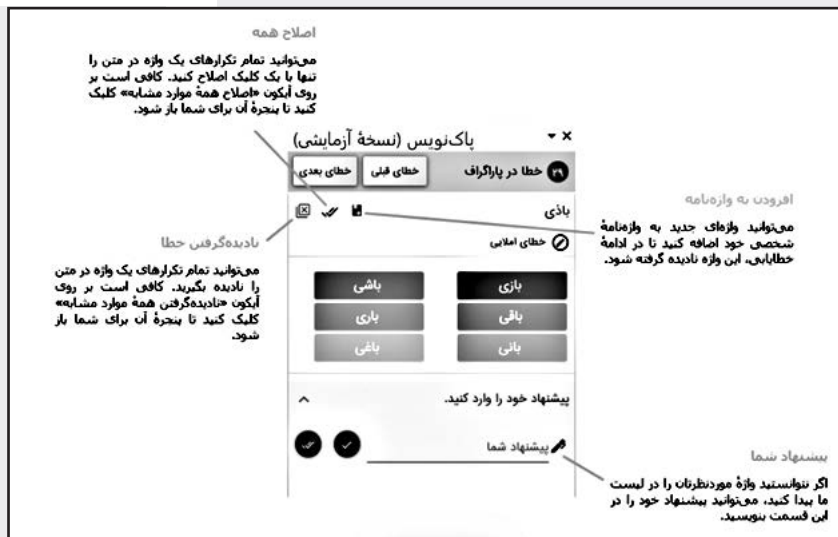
اصلاح همه

می‌توانید تمام تکرارهای یک واژه در متن را تنها با یک کلیک اصلاح کنید. کافی است بر روی آیکون «اصلاح همهٔ موارد مشابه» کلیک کنید تا پنجرهٔ آن برای شما باز شود.

پاک‌نویس (نسخهٔ آزمایشی)

۲۹ خطا در پاراگراف

خطای قبلی

خطای بعدی

افزودن به واژه‌نامه

می‌توانید واژه‌ای جدید به واژه‌نامهٔ شخصی خود اضافه کنید تا در ادامهٔ خطایابی، این واژه نادیده گرفته شود.

باذی

نادیده‌گرفتن خطا

خطای املایی

می‌توانید تمام تکرارهای یک واژه در متن را نادیده بگیرید. کافی است بر روی آیکون «نادیده‌گرفتن همهٔ موارد مشابه» کلیک کنید تا پنجرهٔ آن برای شما باز شود.

| باشی | بازی |
|---|---|
| باری | باقی |
| باغی | بانی |

پیشنهاد خود را وارد کنید.

پیشنهاد شما

پیشنهاد شما

اگر نتوانستید واژهٔ موردنظرتان را در لیست ما پیدا کنید، می‌توانید پیشنهاد خود را در این قسمت بنویسید.